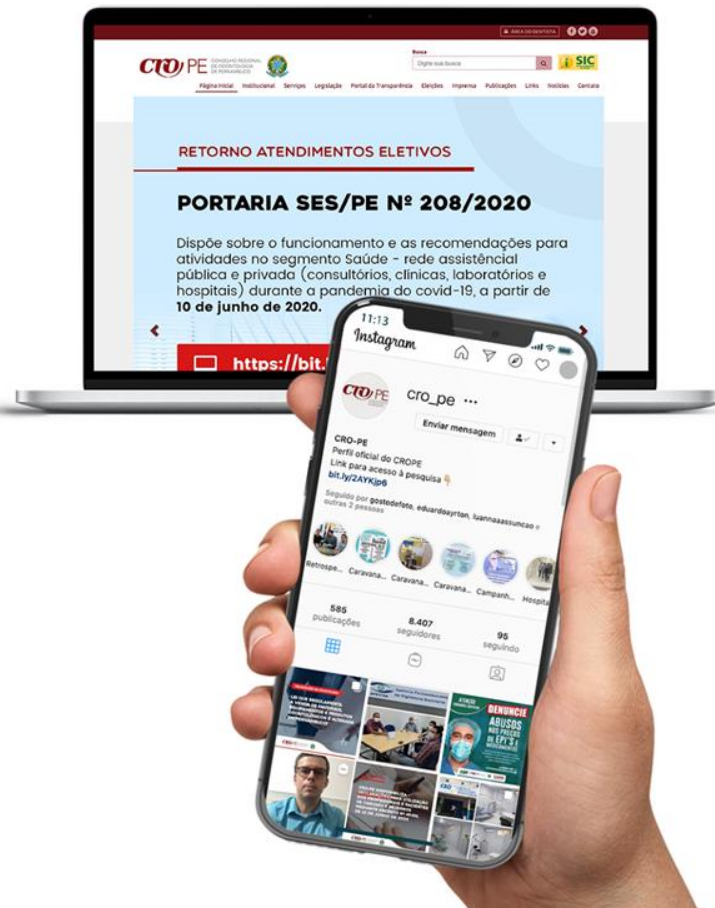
ÁREA DO DENTISTA

CRO PE CONSELHO REGIONAL DE ODONTOLOGIA DE PERNAMBUCO

Busca
Digite sua busca

SIC

Página Inicial Institucional Serviços Legislação Portal da Transparência Eleições Imprensa Publicações Links Notícias Contato

RETORNO ATENDIMENTOS ELETIVOS

PORTARIA SES/PE Nº 208/2020

Dispõe sobre o funcionamento e as recomendações para atividades no segmento Saúde - rede assistêncial pública e privada (consultórios, clínicas, laboratórios e hospitais) durante a pandemia do covid-19, a partir de 10 de junho de 2020.

https://bit.l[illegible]

11:13

Instagram

CRO PE

cro_pe ···

Enviar mensagem

CRO-PE
Perfil oficial do CROPE
Link para acesso à pesquisa
bit.ly/2AYKjp6

Seguido por gostodefoto, eduardoayrton, luannaassuncao e outras 2 pessoas

Retrospe... Caravana... Caravana... Caravana... Campanh... Hospita...

585 publicações

8.407 seguidores

95 seguindo

DENUNCIE
ABUSOS NOS PREÇOS DE EPI'S